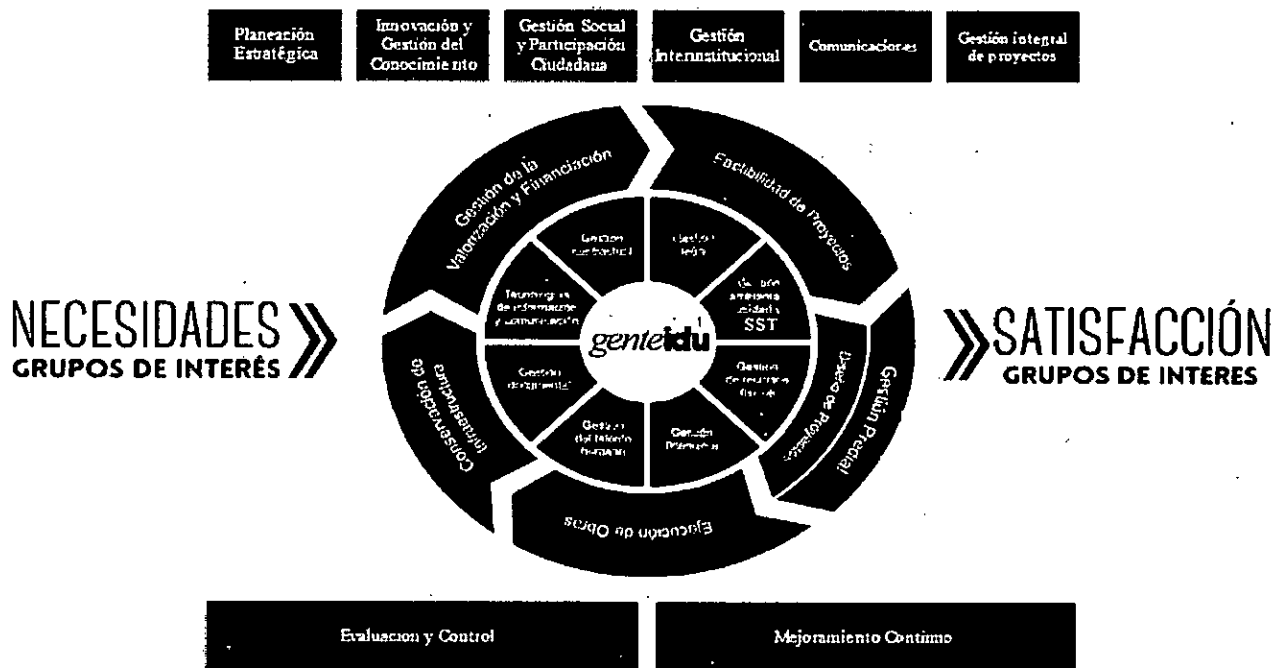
Planeación Estratégica

Innovación y Gestión del Conocimiento

Gestión Social y Participación Ciudadana

Gestión Interinstitucional

Comunicaciones

Gestión integral de proyectos

NECESIDADES
GRUPOS DE INTERÉS

Gestión de la Valorización y Financiación

Factibilidad de Proyectos

Diseño de Proyectos

Gestión Predial

Ejecución de Obras

Conservación de Infraestructura

Gestión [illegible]

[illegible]

Gestión ambiental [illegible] SST

Gestión de recursos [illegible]

Gestión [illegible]

Gestión del talento humano

Gestión documental

Tecnologías de información y comunicación

genteidu

SATISFACCIÓN
GRUPOS DE INTERES

Evaluacion y Control

Mejoramiento Continuo